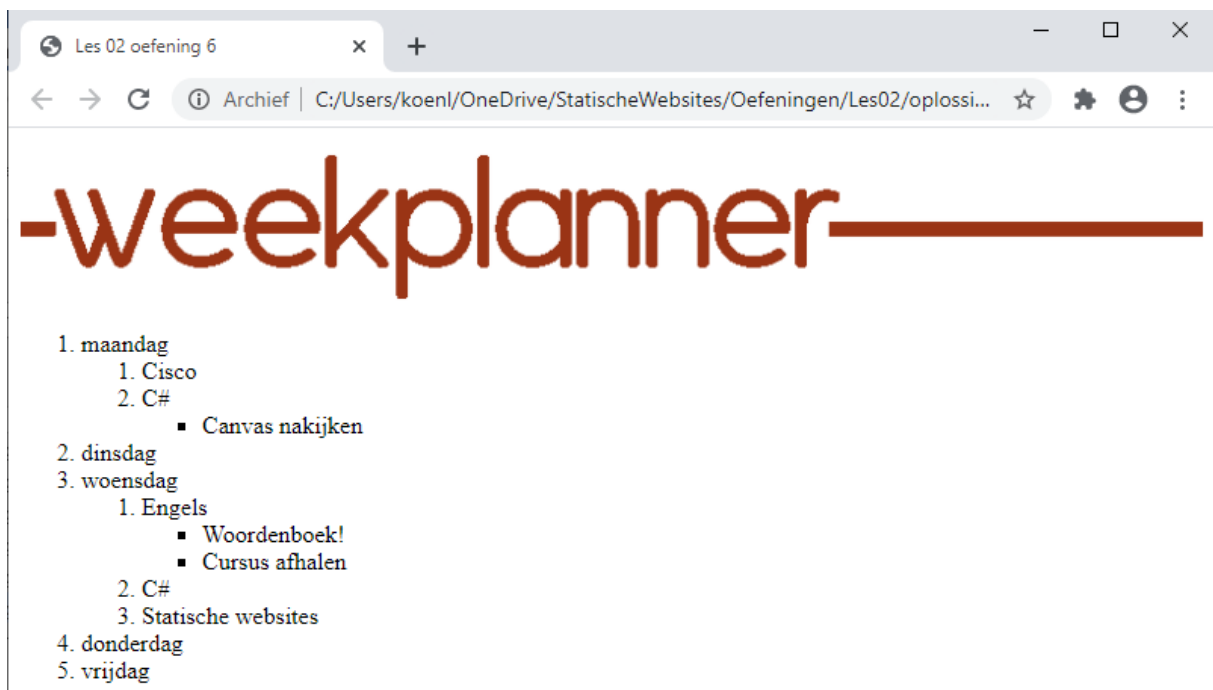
Les 02 oefening 6

Archief | C:/Users/koenl/OneDrive/StatischeWebsites/Oefeningen/Les02/oplossi...

-weekplanner

1. maandag
    1. Cisco
    2. C#
        ▪ Canvas nakijken
2. dinsdag
3. woensdag
    1. Engels
        ▪ Woordenboek!
        ▪ Cursus afhalen
    2. C#
    3. Statische websites
4. donderdag
5. vrijdag